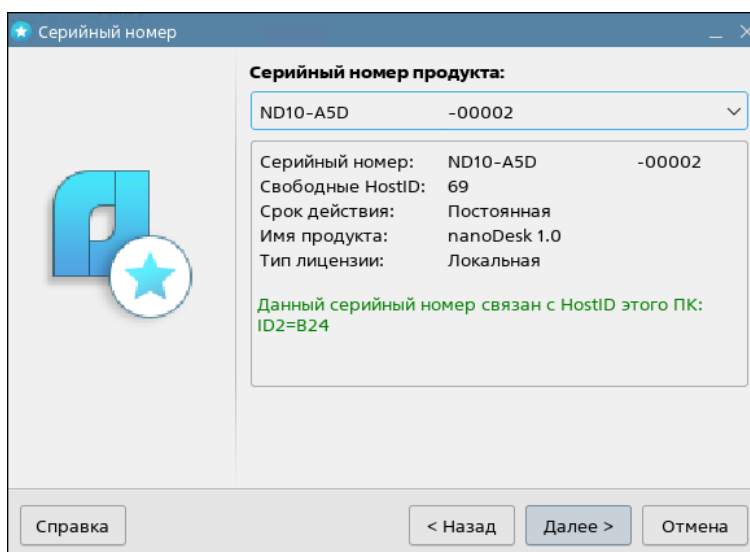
Серийный номер

Серийный номер продукта:

ND10-A5D -00002

Серийный номер: ND10-A5D -00002
Свободные HostID: 69
Срок действия: Постоянная
Имя продукта: nanoDesk 1.0
Тип лицензии: Локальная

Данный серийный номер связан с HostID этого ПК: ID2=B24

Справка

< Назад

Далее >

Отмена